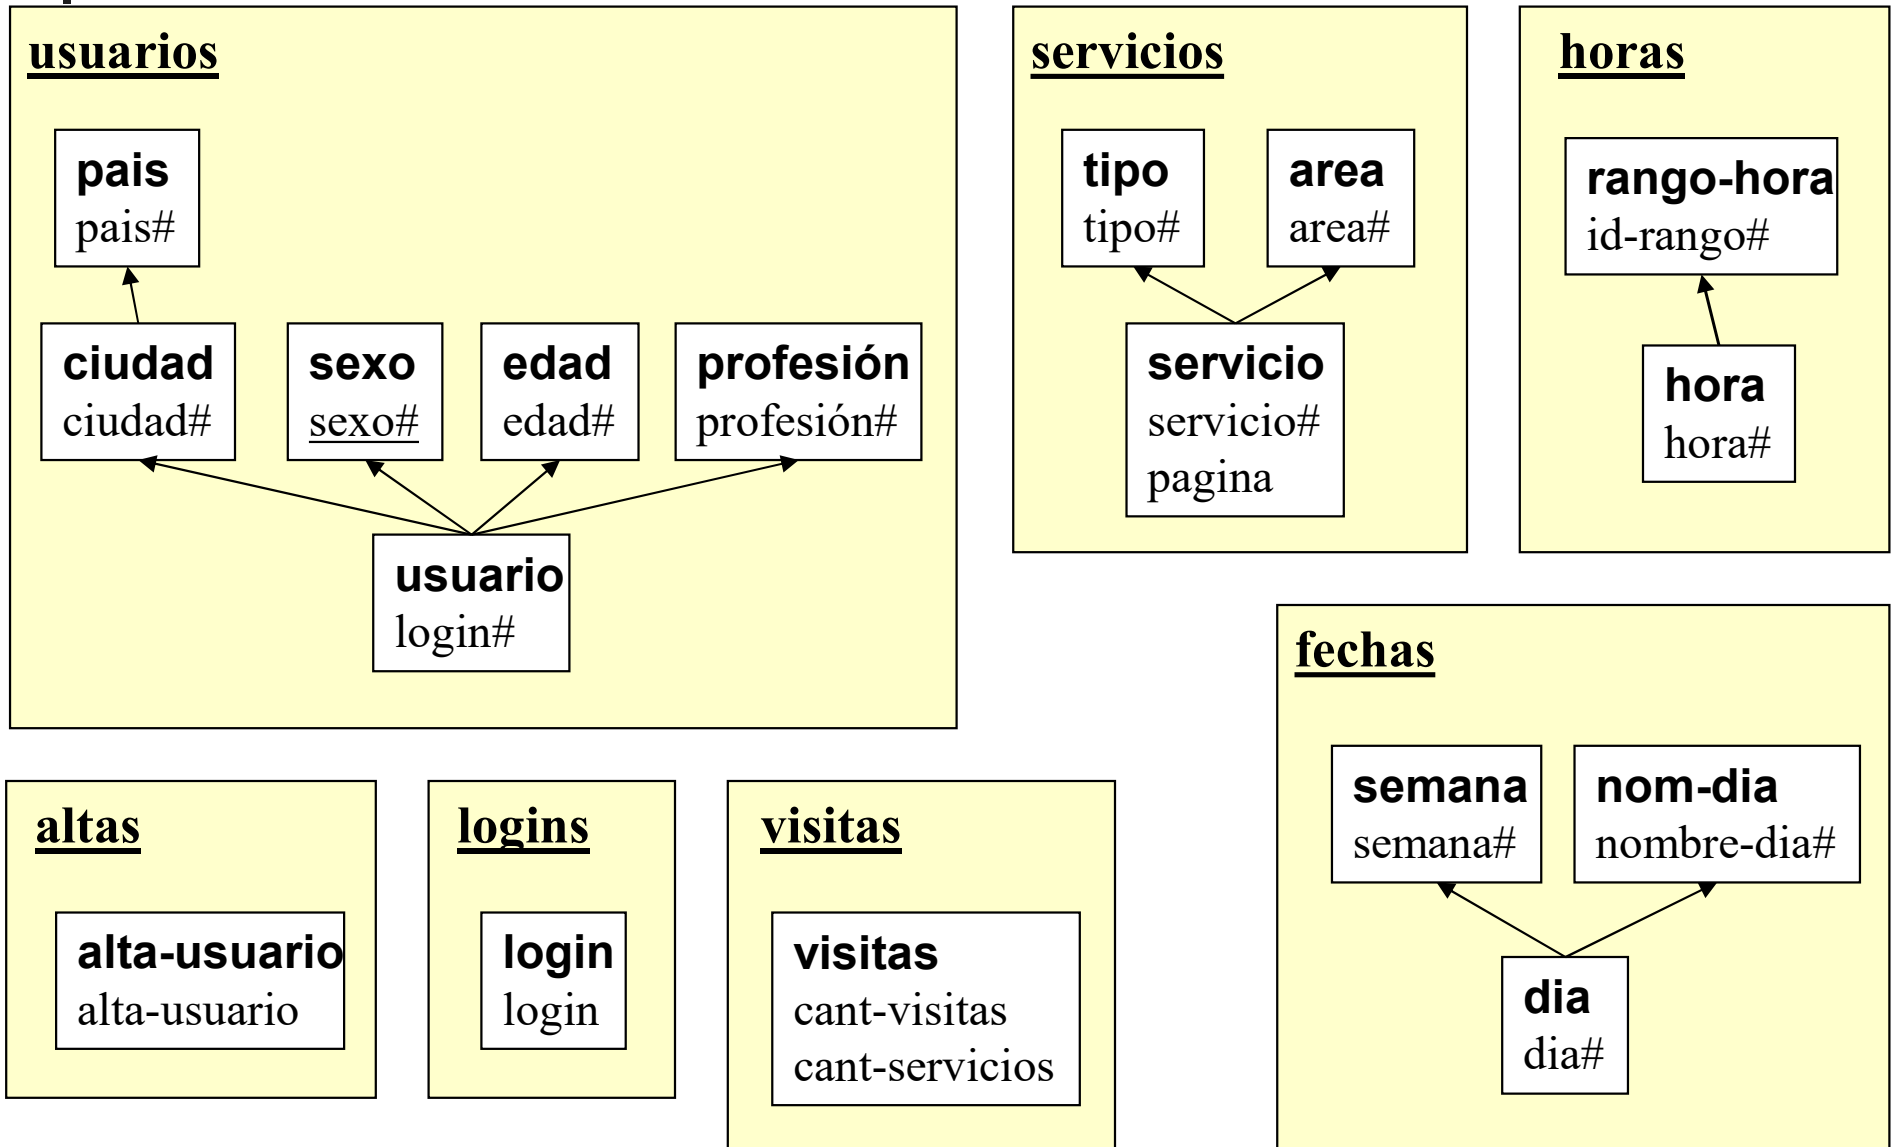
usuarios

pais
pais#

ciudad
ciudad#

sexo
sexo#

edad
edad#

profesión
profesión#

usuario
login#

servicios

tipo
tipo#

area
area#

servicio
servicio#
pagina

horas

rango-hora
id-rango#

hora
hora#

fechas

semana
semana#

nom-dia
nombre-dia#

dia
dia#

altas

alta-usuario
alta-usuario

logins

login
login

visitas

visitas
cant-visitas
cant-servicios